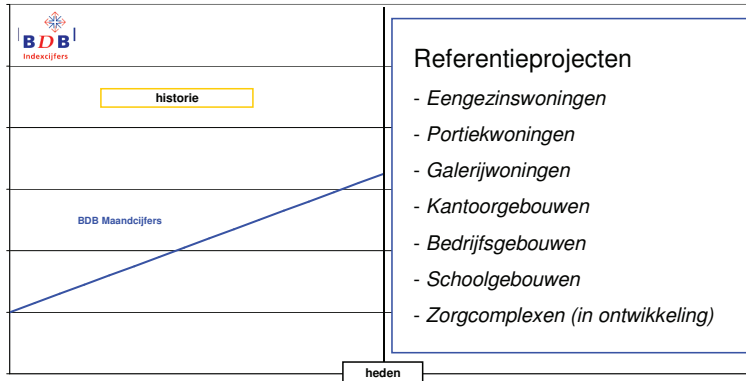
BDB
Indexcijfers

historie

BDB Maandcijfers

heden

Referentieprojecten

- *Eengezinswoningen*
- *Portiekwoningen*
- *Galerijwoningen*
- *Kantoorgebouwen*
- *Bedrijfsgebouwen*
- *Schoolgebouwen*
- *Zorgcomplexen (in ontwikkeling)*